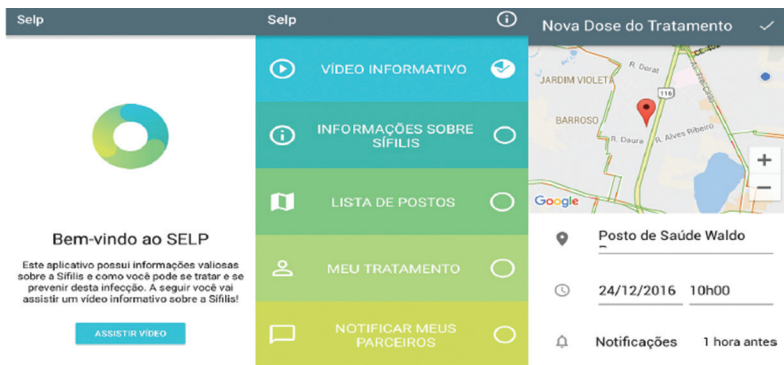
Selp

Bem-vindo ao SELP

Este aplicativo possui informações valiosas sobre a Sífilis e como você pode se tratar e se prevenir desta infecção. A seguir você vai assistir um vídeo informativo sobre a Sífilis!

ASSISTIR VÍDEO

Selp

VÍDEO INFORMATIVO

INFORMAÇÕES SOBRE SÍFILIS

LISTA DE POSTOS

MEU TRATAMENTO

NOTIFICAR MEUS PARCEIROS

Nova Dose do Tratamento

JARDIM VIOLETA

R. Dorat

116

BARROSO

R. Alves Ribeiro

R. Daura

Google

+

−

Posto de Saúde Waldo

24/12/2016 10h00

Notificações 1 hora antes